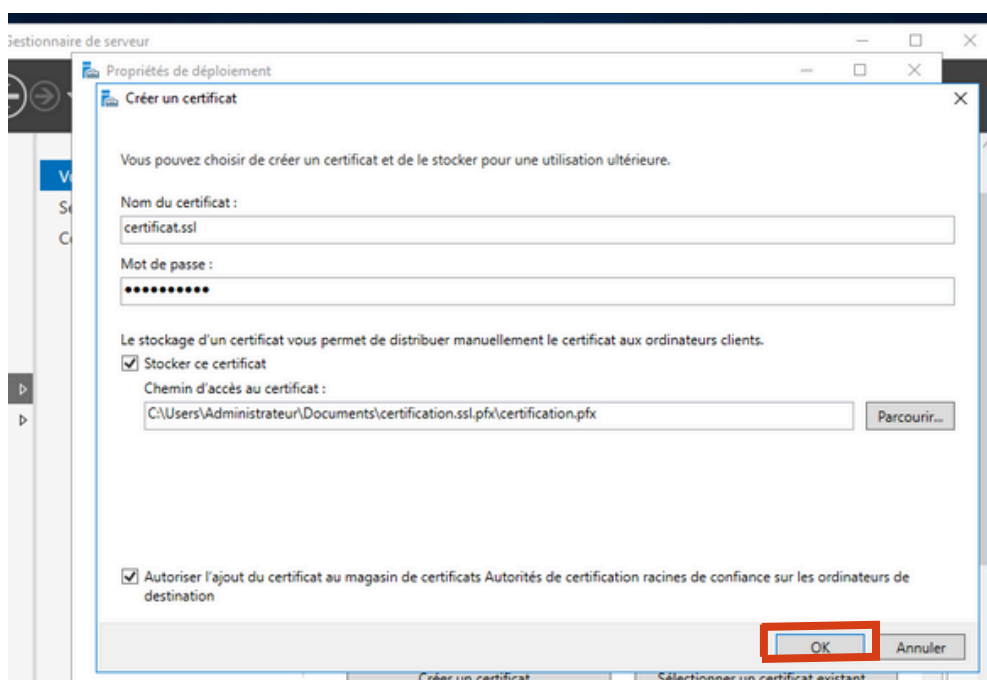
Gestionnaire de serveur

Propriétés de déploiement

Créer un certificat

Vous pouvez choisir de créer un certificat et de le stocker pour une utilisation ultérieure.

Nom du certificat :

certificat.ssl

Mot de passe :

••••••••••

Le stockage d'un certificat vous permet de distribuer manuellement le certificat aux ordinateurs clients.

Stocker ce certificat

Chemin d'accès au certificat :

C:\Users\Administrateur\Documents\certification.ssl.pfx\certification.pfx

Parcourir...

Autoriser l'ajout du certificat au magasin de certificats Autorités de certification racines de confiance sur les ordinateurs de destination

OK

Annuler

Créer un certificat

Sélectionner un certificat existant